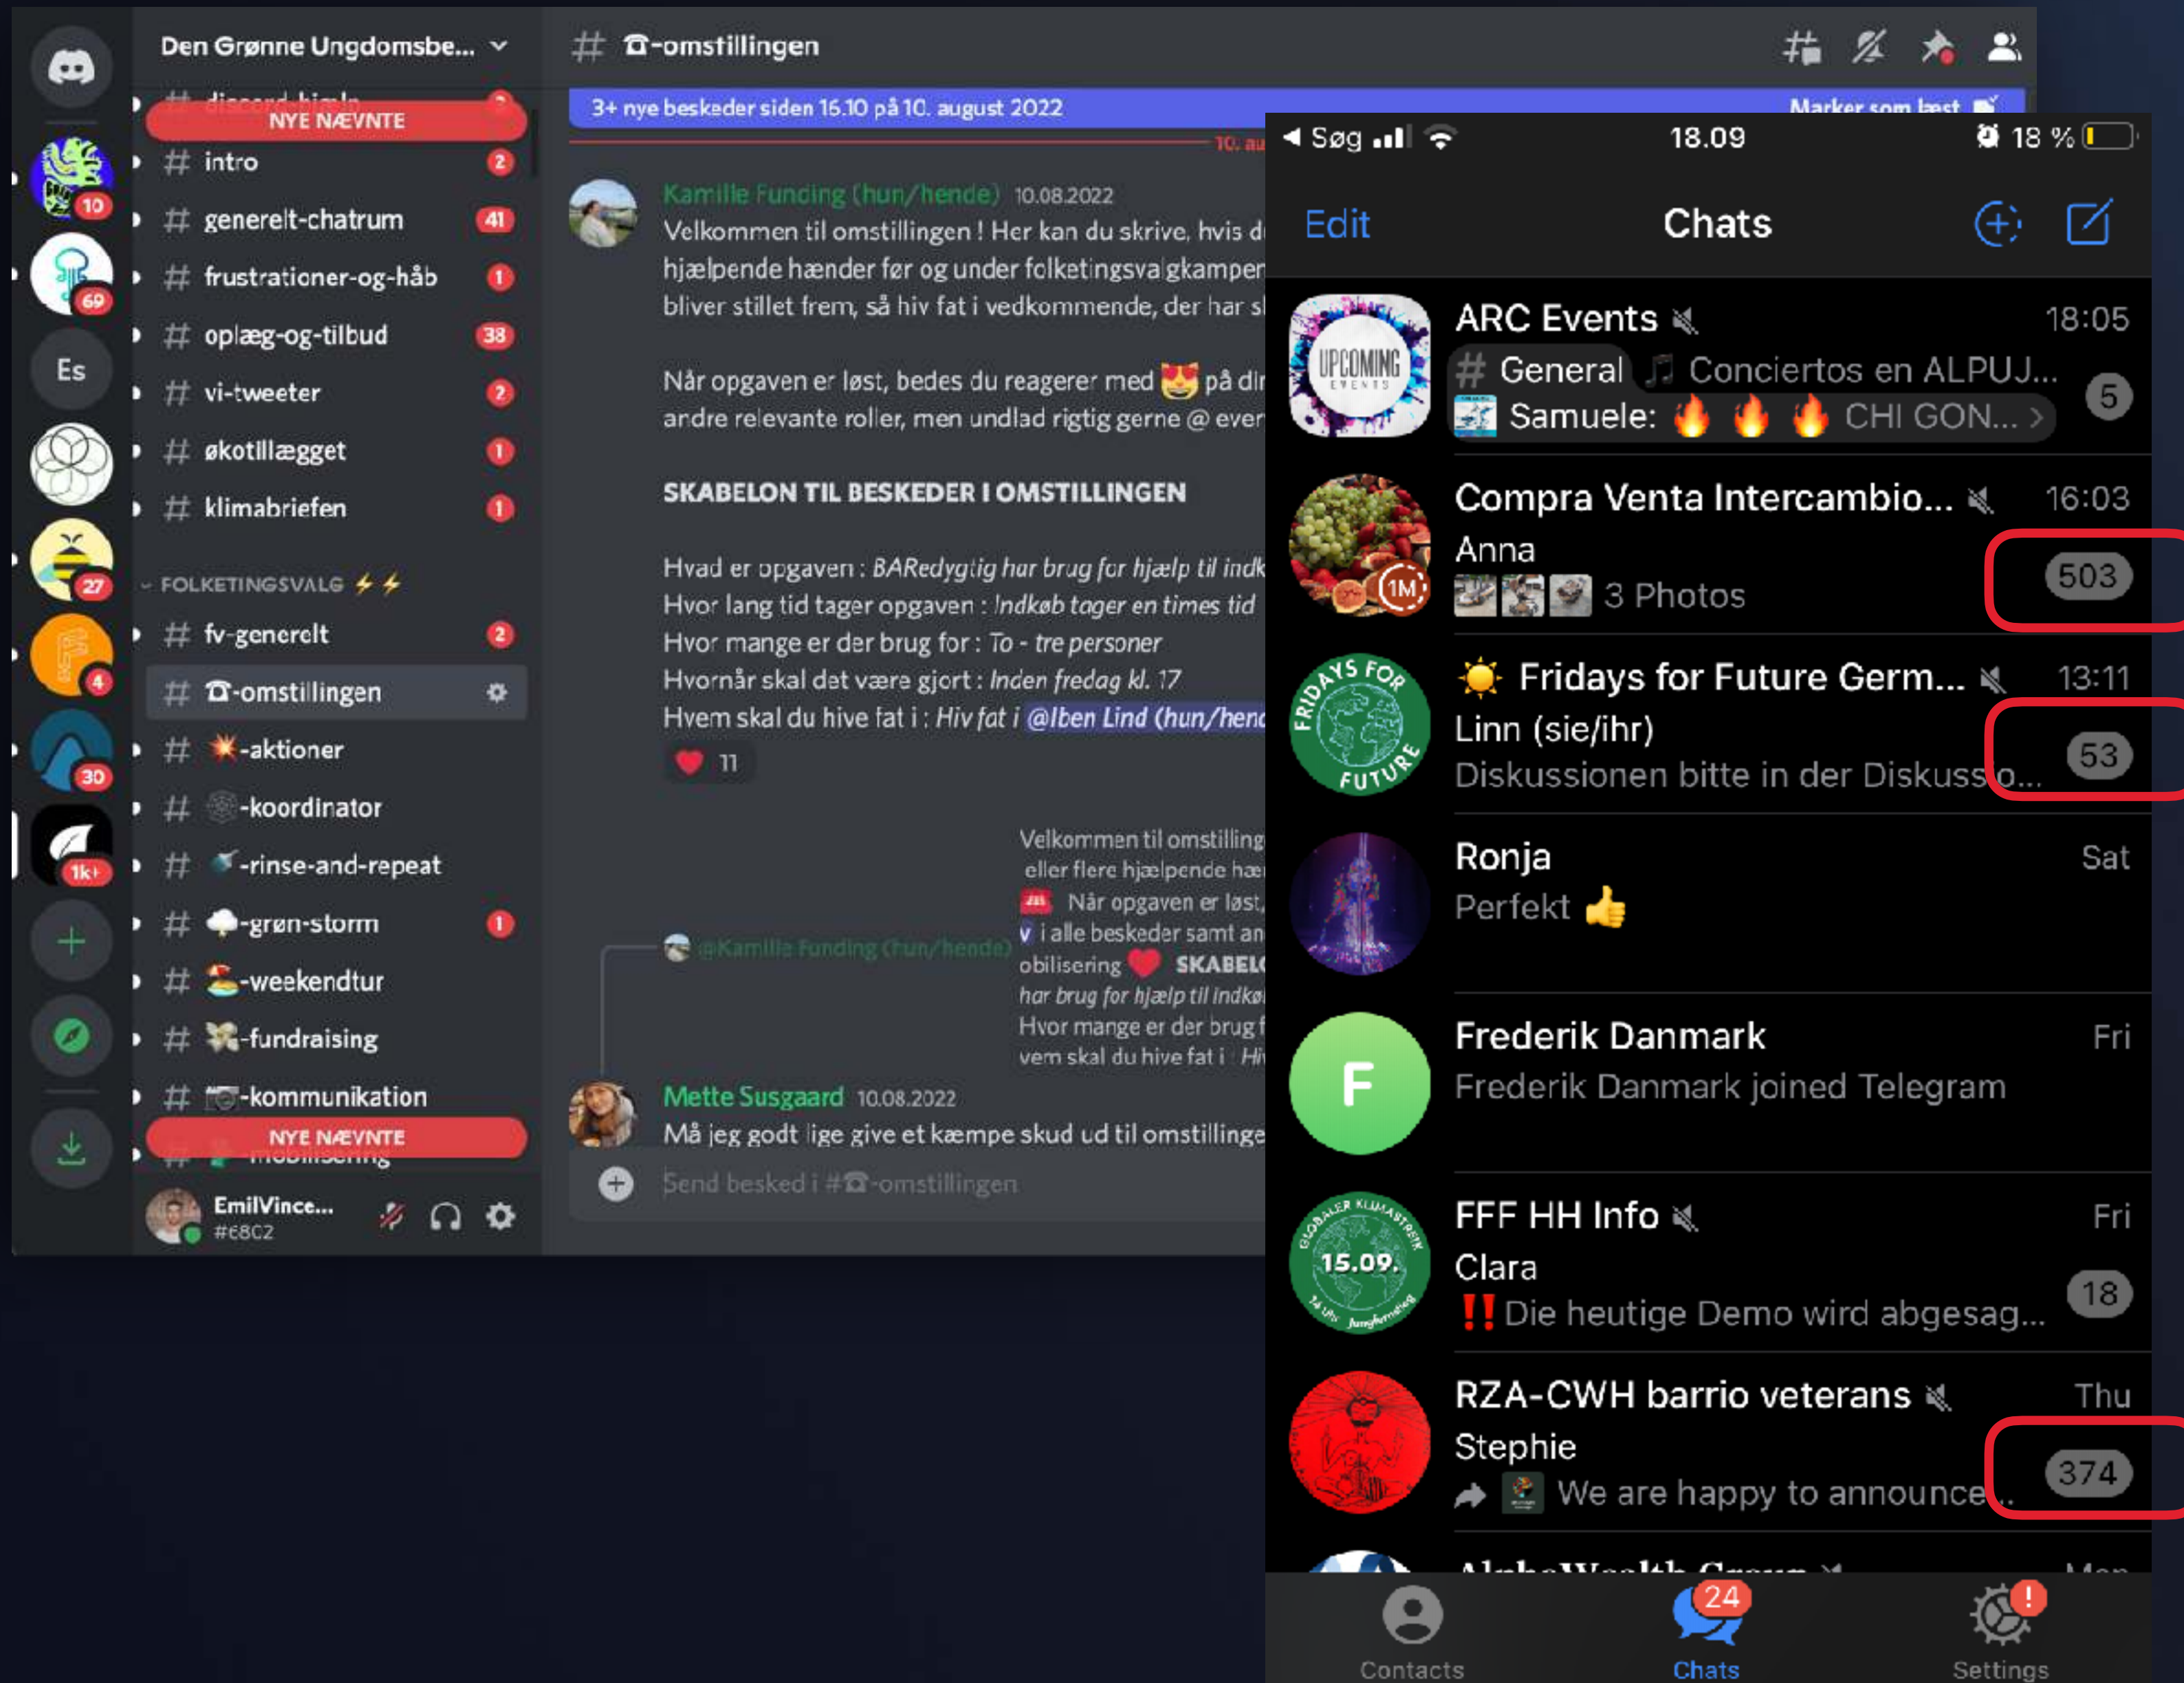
Den Grønne Ungdomsbe...

10
69
Es
27
4
30
1k+

NYE NÆVNTE
# intro 2
# generelt-chatrum 41
# frustrationer-og-håb 1
# oplæg-og-tilbud 38
# vi-tweeter 2
# økotillægget 1
# klimabriefen 1

FOLKETINGSVALG ⚡⚡
# fv-generelt 2
# ☎-omstillingen
# 💥-aktioner
# -koordinator
# -rinse-and-repeat
# 🌩-grøn-storm 1
# -weekendtur
# -fundraising
# 📷-kommunikation
NYE NÆVNTE
EmilVince...
#6802

# ☎-omstillingen

3+ nye beskeder siden 16.10 på 10. august 2022
Marker som læst

Kamille Funding (hun/hende) 10.08.2022
Velkommen til omstillingen ! Her kan du skrive, hvis d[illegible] hjælpende hænder før og under folketingsvalgkampen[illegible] bliver stillet frem, så hiv fat i vedkommende, der har s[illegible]

Når opgaven er løst, bedes du reagerer med 😻 på di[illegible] andre relevante roller, men undlad rigtig gerne @ ever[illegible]

SKABELON TIL BESKEDER I OMSTILLINGEN

Hvad er opgaven : BARedygtig har brug for hjælp til indk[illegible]
Hvor lang tid tager opgaven : Indkøb tager en times tid
Hvor mange er der brug for : To - tre personer
Hvornår skal det være gjort : Inden fredag kl. 17
Hvem skal du hive fat i : Hiv fat i @Iben Lind (hun/hen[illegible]
❤ 11

@Kamille Funding (hun/hende) Velkommen til omstilling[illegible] eller flere hjælpende hæ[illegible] Når opgaven er løst, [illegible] i alle beskeder samt an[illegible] obilisering ❤ SKABEL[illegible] har brug for hjælp til indkø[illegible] Hvor mange er der brug f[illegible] vem skal du hive fat i : Hi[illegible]

Mette Susgaard 10.08.2022
Må jeg godt lige give et kæmpe skud ud til omstilling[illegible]

Send besked i #☎-omstillingen

Søg 18.09 18 %
Edit Chats

ARC Events 18:05
# General 🎵 Conciertos en ALPUJ...
Samuele: 🔥 🔥 🔥 CHI GON... 5

Compra Venta Intercambio... 16:03
Anna
3 Photos 503

☀ Fridays for Future Germ... 13:11
Linn (sie/ihr)
Diskussionen bitte in der Diskussio... 53

Ronja Sat
Perfekt 👍

F
Frederik Danmark Fri
Frederik Danmark joined Telegram

FFF HH Info Fri
Clara
‼Die heutige Demo wird abgesag... 18

RZA-CWH barrio veterans Thu
Stephie
We are happy to announce... 374

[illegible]

Contacts 24 Chats Settings